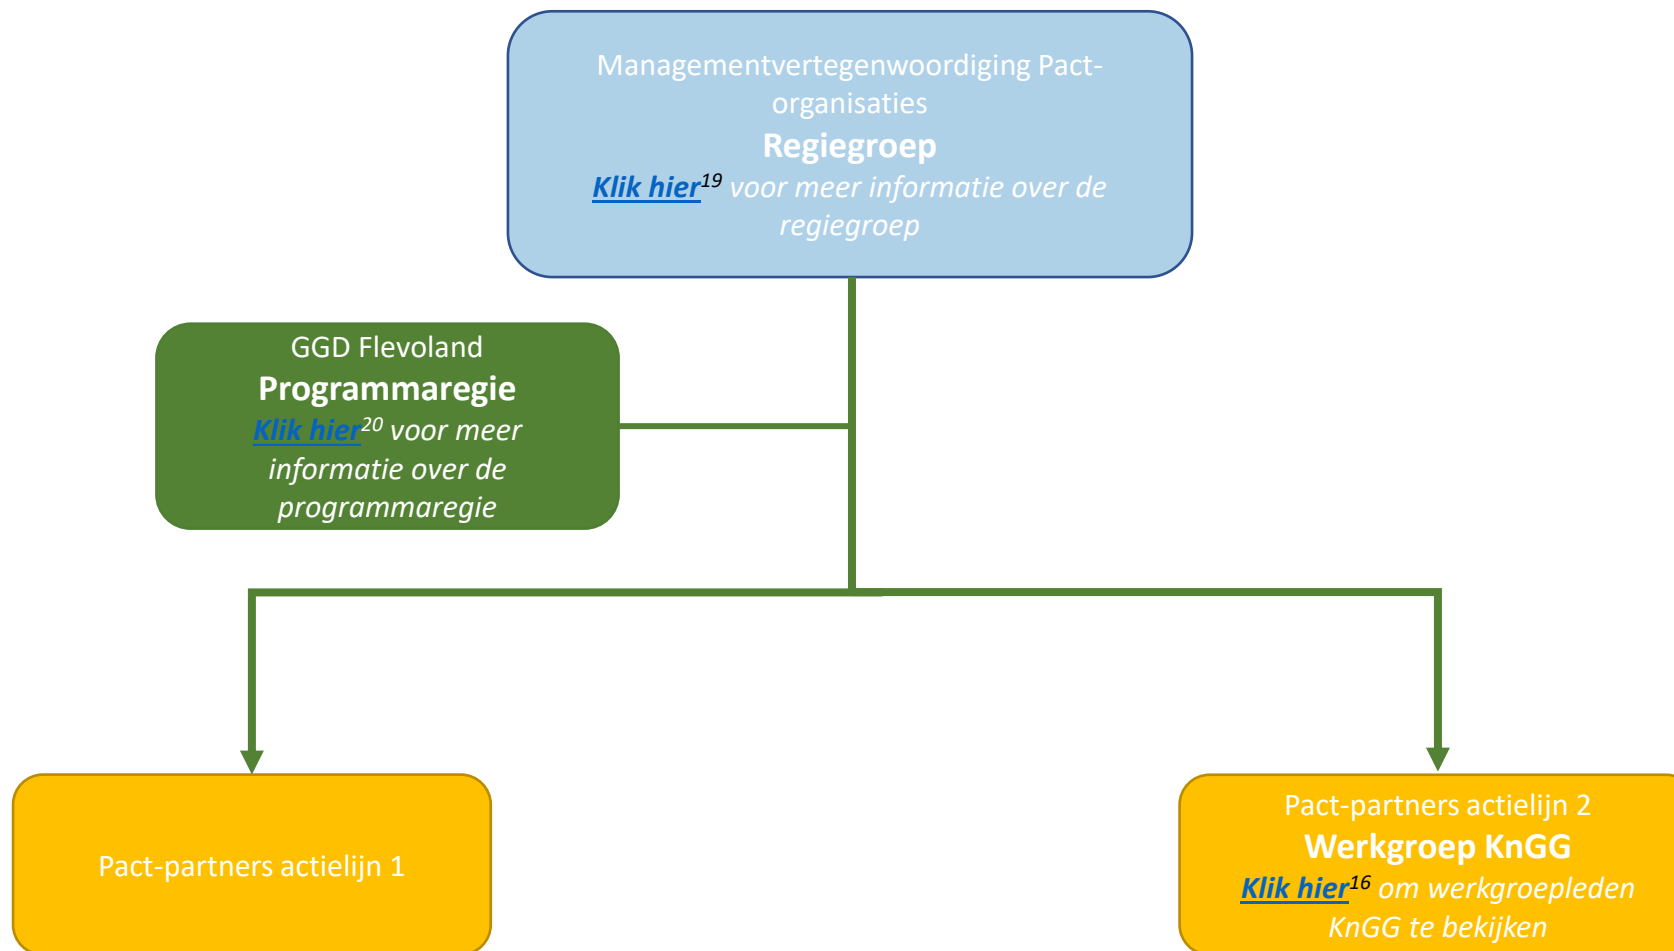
Managementvertegenwoordiging Pact-organisaties
**Regiegroep**
*Klik hier*$^{19}$ *voor meer informatie over de regiegroep*

GGD Flevoland
**Programmaregie**
*Klik hier*$^{20}$ *voor meer informatie over de programmaregie*

Pact-partners actielijn 1

Pact-partners actielijn 2
**Werkgroep KnGG**
*Klik hier*$^{16}$ *om werkgroepleden KnGG te bekijken*